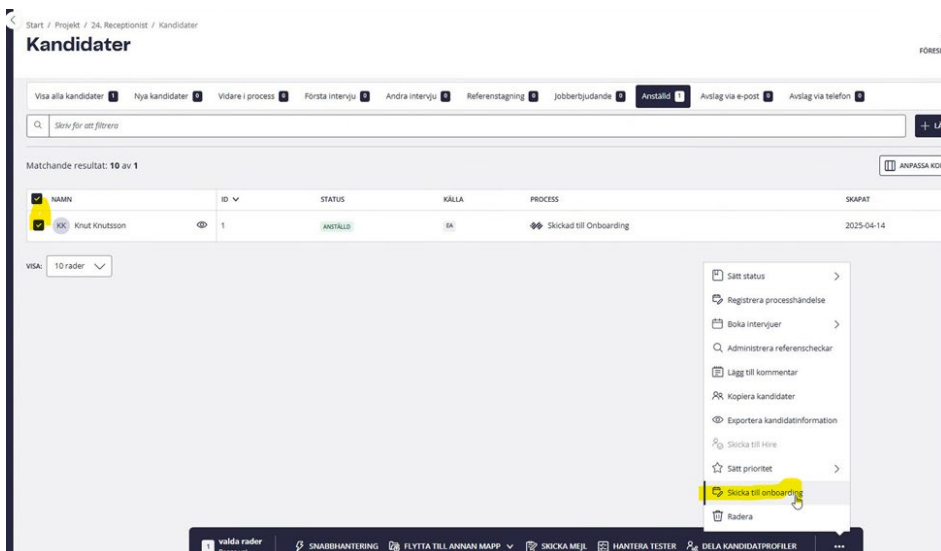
Start / Projekt / 24. Receptionist / Kandidater

Kandidater

FÖRESL

Visa alla kandidater 1 Nya kandidater 0 Vidare i process 0 Första intervju 0 Andra intervju 0 Referenstagning 0 Jobberbjudande 0 Anställd 1 Avslag via e-post 0 Avslag via telefon 0

Skriv för att filtrera

+ LÄ

Matchande resultat: 10 av 1

ANPASSA KO

| | NAMN | ID | STATUS | KÄLLA | PROCESS | SKAPAT |
|---|---|---|---|---|---|---|
| | KK Knut Knutsson | 1 | ANSTÄLLD | EA | Skickad till Onboarding | 2025-04-14 |

VISA: 10 rader

Sätt status
Registrera processhändelse
Boka intervjuer
Administrera referenscheckar
Lägg till kommentar
Kopiera kandidater
Exportera kandidatinformation
Skicka till Hire
Sätt prioritet
Skicka till onboarding
Radera

1 valda rader
SNABBHANTERING FLYTTA TILL ANNAN MAPP SKICKA MEJL HANTERA TESTER DELA KANDIDATPROFILER ...